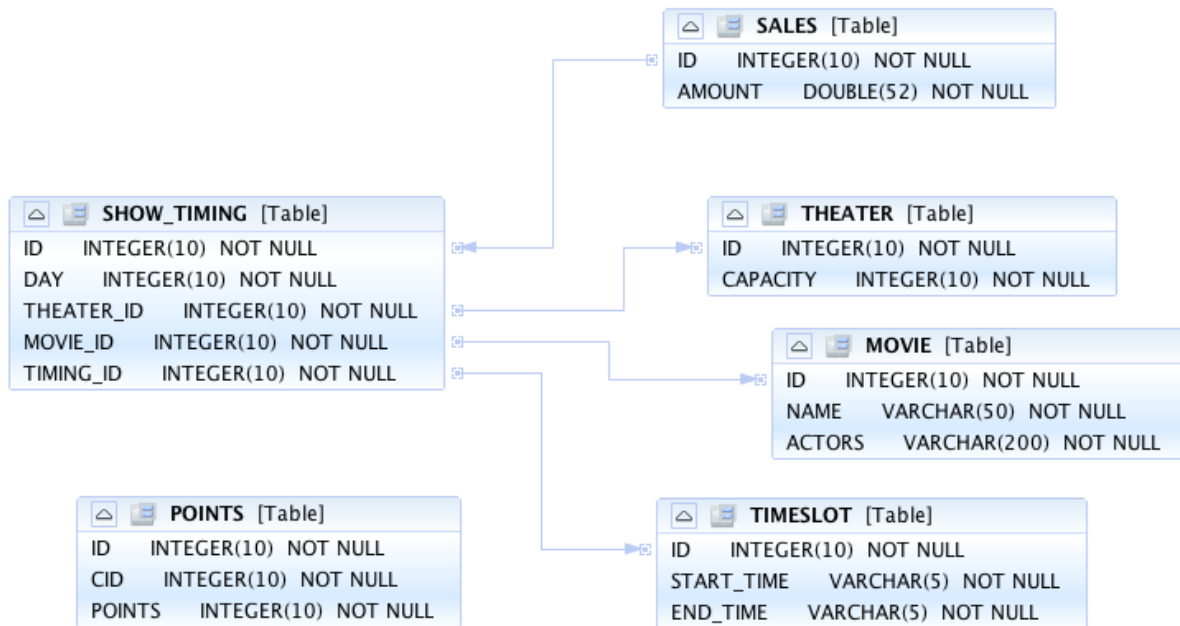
SALES [Table]
ID INTEGER(10) NOT NULL
AMOUNT DOUBLE(52) NOT NULL

SHOW_TIMING [Table]
ID INTEGER(10) NOT NULL
DAY INTEGER(10) NOT NULL
THEATER_ID INTEGER(10) NOT NULL
MOVIE_ID INTEGER(10) NOT NULL
TIMING_ID INTEGER(10) NOT NULL

THEATER [Table]
ID INTEGER(10) NOT NULL
CAPACITY INTEGER(10) NOT NULL

MOVIE [Table]
ID INTEGER(10) NOT NULL
NAME VARCHAR(50) NOT NULL
ACTORS VARCHAR(200) NOT NULL

POINTS [Table]
ID INTEGER(10) NOT NULL
CID INTEGER(10) NOT NULL
POINTS INTEGER(10) NOT NULL

TIMESLOT [Table]
ID INTEGER(10) NOT NULL
START_TIME VARCHAR(5) NOT NULL
END_TIME VARCHAR(5) NOT NULL